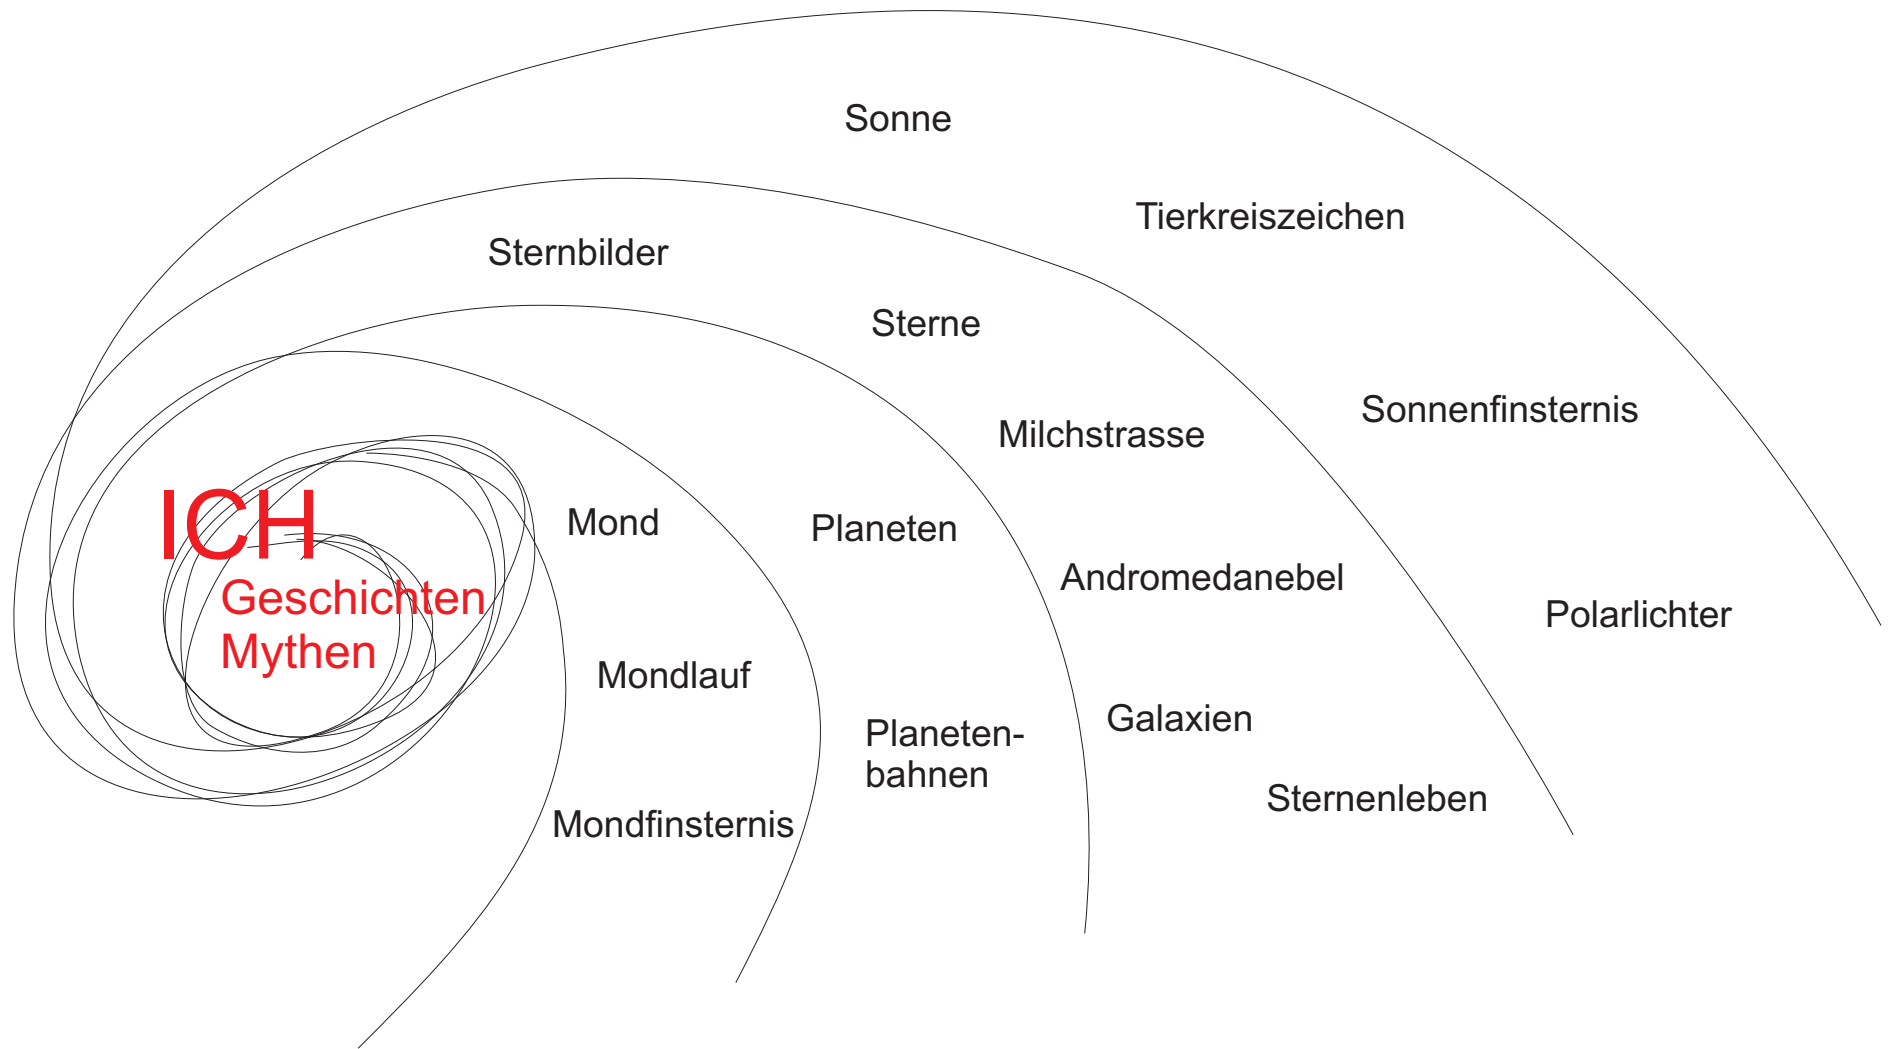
ICH
Geschichten
Mythen

Mond

Mondlauf

Mondfinsternis

Planeten

Planetenbahnen

Sterne

Milchstrasse

Andromedanebel

Galaxien

Sternenleben

Sternbilder

Sonne

Tierkreiszeichen

Sonnenfinsternis

Polarlichter